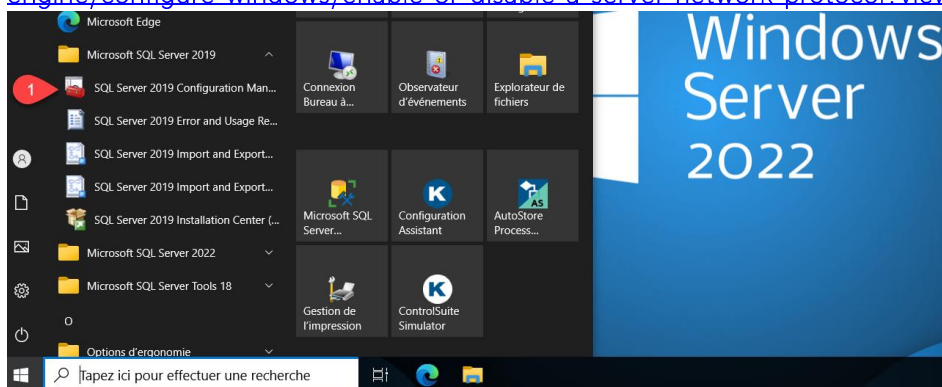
engine/configure-windows/enable-or-disable-a-server-network-protocol?view

Microsoft Edge

Microsoft SQL Server 2019

1

SQL Server 2019 Configuration Man...

SQL Server 2019 Error and Usage Re...

SQL Server 2019 Import and Export...

SQL Server 2019 Import and Export...

SQL Server 2019 Installation Center (...

Microsoft SQL Server 2022

Microsoft SQL Server Tools 18

O

Options d'ergonomie

Connexion Bureau à...

Observateur d'événements

Explorateur de fichiers

Microsoft SQL Server...

Configuration Assistant

AutoStore Process...

Gestion de l'impression

ControlSuite Simulator

Windows Server 2022

Tapez ici pour effectuer une recherche